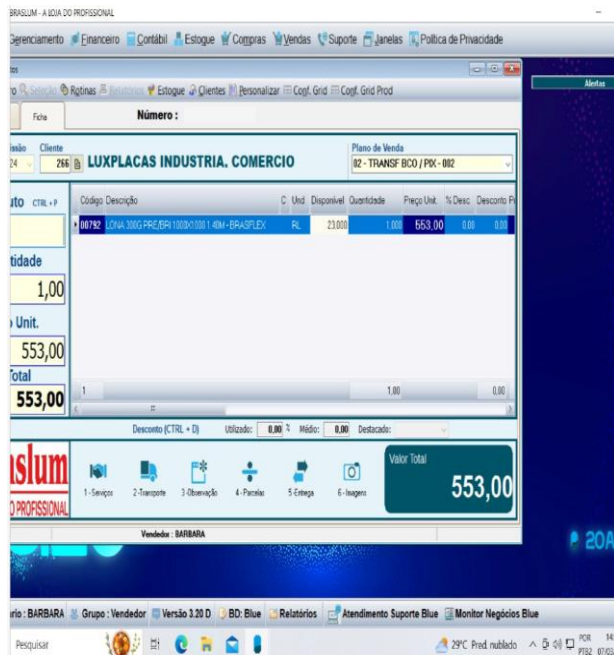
BRASLUM - A LOJA DO PROFISSIONAL

Gerenciamento Financeiro Contábil Estoque Compras Vendas Suporte Janelas Política de Privacidade

tos

Rotinas Relatórios Estoque Clientes Personalizar Conf. Grid Conf. Grid Prod

Ficha

Número :

issão 24

Cliente 266 LUXPLACAS INDUSTRIA. COMERCIO

Plano de Venda 02 - TRANSF BCO / PIX - 002

uto CTRL + P

| Código | Descrição | C | Und | Disponível | Quantidade | Preço Unit. | % Desc | Desconto R |
|---|---|---|---|---|---|---|---|---|
| 00792 | LONA 300G PRE/BRI 1000X1000 1.40M - BRASFLEX | | RL | 23,000 | 1,000 | 553,00 | 0,00 | 0,00 |
| 1 | | | | | 1,00 | | | 0,00 |

tidade
1,00

Unit.
553,00

Total
553,00

Desconto (CTRL + D) Utilizado: 0,00 % Médio: 0,00 Destacado:

aslum
PROFISSIONAL

1 - Serviços 2 - Transporte 3 - Observação 4 - Parcelas 5 - Entrega 6 - Imagens

Valor Total
553,00

Vendedor : BARBARA

Alertas

20A

rio : BARBARA Grupo : Vendedor Versão 3.20 D BD: Blue Relatórios Atendimento Suporte Blue Monitor Negócios Blue

Pesquisar

29°C Pred. nublado POR PTB2 14 07/03